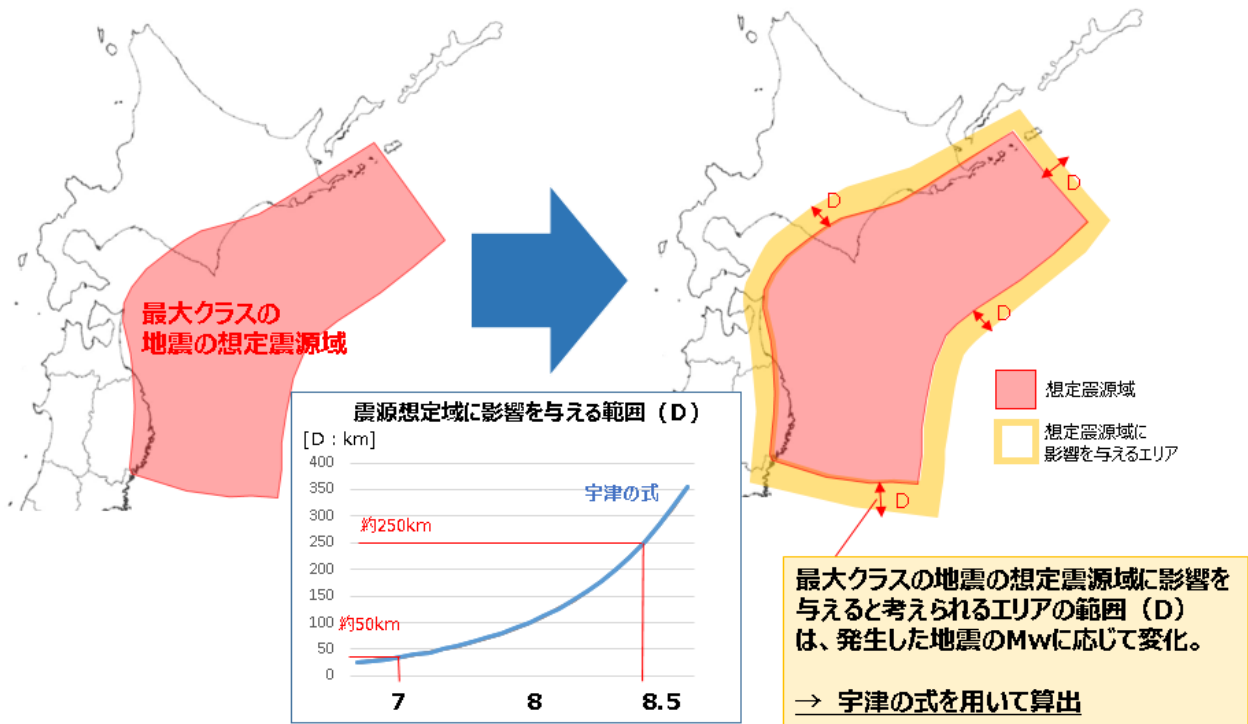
最大クラスの
地震の想定震源域

震源想定域に影響を与える範囲（D）

[D：km]

400
350
300
250
200
150
100
50
0

7
8
8.5

宇津の式

約250km

約50km

D
D
D
D

想定震源域

想定震源域に
影響を与えるエリア

最大クラスの地震の想定震源域に影響を与えると考えられるエリアの範囲（D）は、発生した地震のMwに応じて変化。

→ 宇津の式を用いて算出